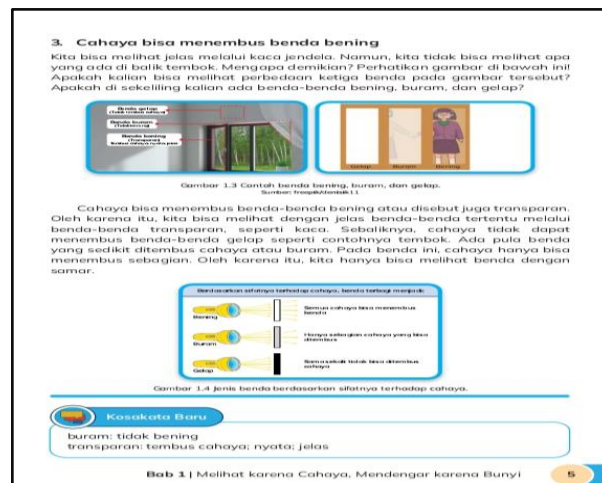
3. Cahaya bisa menembus benda bening

Kita bisa melihat jelas melalui kaca jendela. Namun, kita tidak bisa melihat apa yang ada di balik tembok. Mengapa demikian? Perhatikan gambar di bawah ini! Apakah kalian bisa melihat perbedaan ketiga benda pada gambar tersebut? Apakah di sekeliling kalian ada benda-benda bening, buram, dan gelap?

Benda gelap (tidak tembus cahaya)
Benda buram (translusen)
Benda bening (transparan) (tembus cahaya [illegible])

Gelap Buram Bening

Gambar 1.3 Contoh benda bening, buram, dan gelap.
Sumber: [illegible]

Cahaya bisa menembus benda-benda bening atau disebut juga transparan. Oleh karena itu, kita bisa melihat dengan jelas benda-benda tertentu melalui benda-benda transparan, seperti kaca. Sebaliknya, cahaya tidak dapat menembus benda-benda gelap seperti contohnya tembok. Ada pula benda yang sedikit ditembus cahaya atau buram. Pada benda ini, cahaya hanya bisa menembus sebagian. Oleh karena itu, kita hanya bisa melihat benda dengan samar.

Berdasarkan sifatnya terhadap cahaya, benda terbagi menjadi:

Bening — Semua cahaya bisa menembus benda
Buram — Hanya sebagian cahaya yang bisa ditembus
Gelap — Sama sekali tidak bisa ditembus cahaya

Gambar 1.4 Jenis benda berdasarkan sifatnya terhadap cahaya.

Kosakata Baru

buram: tidak bening
transparan: tembus cahaya; nyata; jelas

Bab 1 | Melihat karena Cahaya, Mendengar karena Bunyi 5